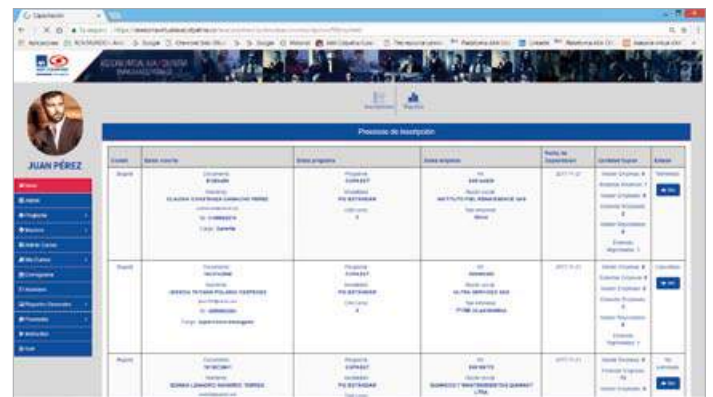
Inscripción

JUAN PÉREZ

Procesos de Inscripción

| Ciudad | Datos usuario | Datos programa | Datos empresa | Fecha de Inscripción | Cantidad lugar | Estado |
|---|---|---|---|---|---|---|
| Bogotá | Documento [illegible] Nombres CLAUDIA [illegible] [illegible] Tel: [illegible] Cargo: Gerente | Programa EXPOAST Modalidad PIS ESTANDAR Cant curso 3 | NIT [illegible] Razón social INSTITUTO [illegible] SAS Tipo empresa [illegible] | 2017-11-21 | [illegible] | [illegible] |
| Bogotá | Documento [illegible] Nombres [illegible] Tel: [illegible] Cargo: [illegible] | Programa EXPOAST Modalidad PIS ESTANDAR Cant curso 4 | NIT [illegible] Razón social ULTRA SERVICES SAS Tipo empresa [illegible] | 2017-11-21 | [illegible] | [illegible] |
| Bogotá | Documento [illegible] Nombres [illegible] | Programa EXPOAST Modalidad PIS ESTANDAR | NIT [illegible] Razón social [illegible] LTDA | 2017-11-21 | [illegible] | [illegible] |